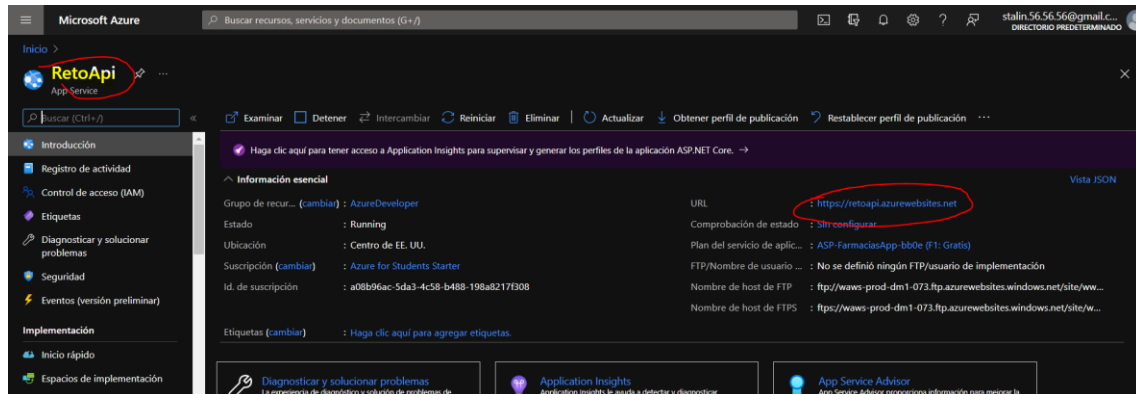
Microsoft Azure

Buscar recursos, servicios y documentos (G+/)

stalin.56.56.56@gmail.c...
DIRECTORIO PREDETERMINADO

Inicio >

RetoApi
App Service

Buscar (Ctrl+/)

Introducción
Registro de actividad
Control de acceso (IAM)
Etiquetas
Diagnosticar y solucionar problemas
Seguridad
Eventos (versión preliminar)

Implementación
Inicio rápido
Espacios de implementación

Examinar | Detener | Intercambiar | Reiniciar | Eliminar | Actualizar | Obtener perfil de publicación | Restablecer perfil de publicación | ···

Haga clic aquí para tener acceso a Application Insights para supervisar y generar los perfiles de la aplicación ASP.NET Core. →

Información esencial

Vista JSON

| | |
|---|---|
| Grupo de recur... (cambiar) | : AzureDeveloper |
| Estado | : Running |
| Ubicación | : Centro de EE. UU. |
| Suscripción (cambiar) | : Azure for Students Starter |
| Id. de suscripción | : a08b96ac-5da3-4c58-b488-198a8217f308 |

| | |
|---|---|
| URL | : https://retoapi.azurewebsites.net |
| Comprobación de estado | : Sin configurar |
| Plan del servicio de aplic... | : ASP-FarmaciasApp-bb0e (F1: Gratis) |
| FTP/Nombre de usuario ... | : No se definió ningún FTP/usuario de implementación |
| Nombre de host de FTP | : ftp://waws-prod-dm1-073.ftp.azurewebsites.windows.net/site/ww... |
| Nombre de host de FTPS | : ftps://waws-prod-dm1-073.ftp.azurewebsites.windows.net/site/w... |

Etiquetas (cambiar) : Haga clic aquí para agregar etiquetas.

Diagnosticar y solucionar problemas
La experiencia de diagnóstico y solución de problemas de

Application Insights
Application Insights le ayuda a detectar y diagnosticar

App Service Advisor
App Service Advisor proporciona información para mejorar la